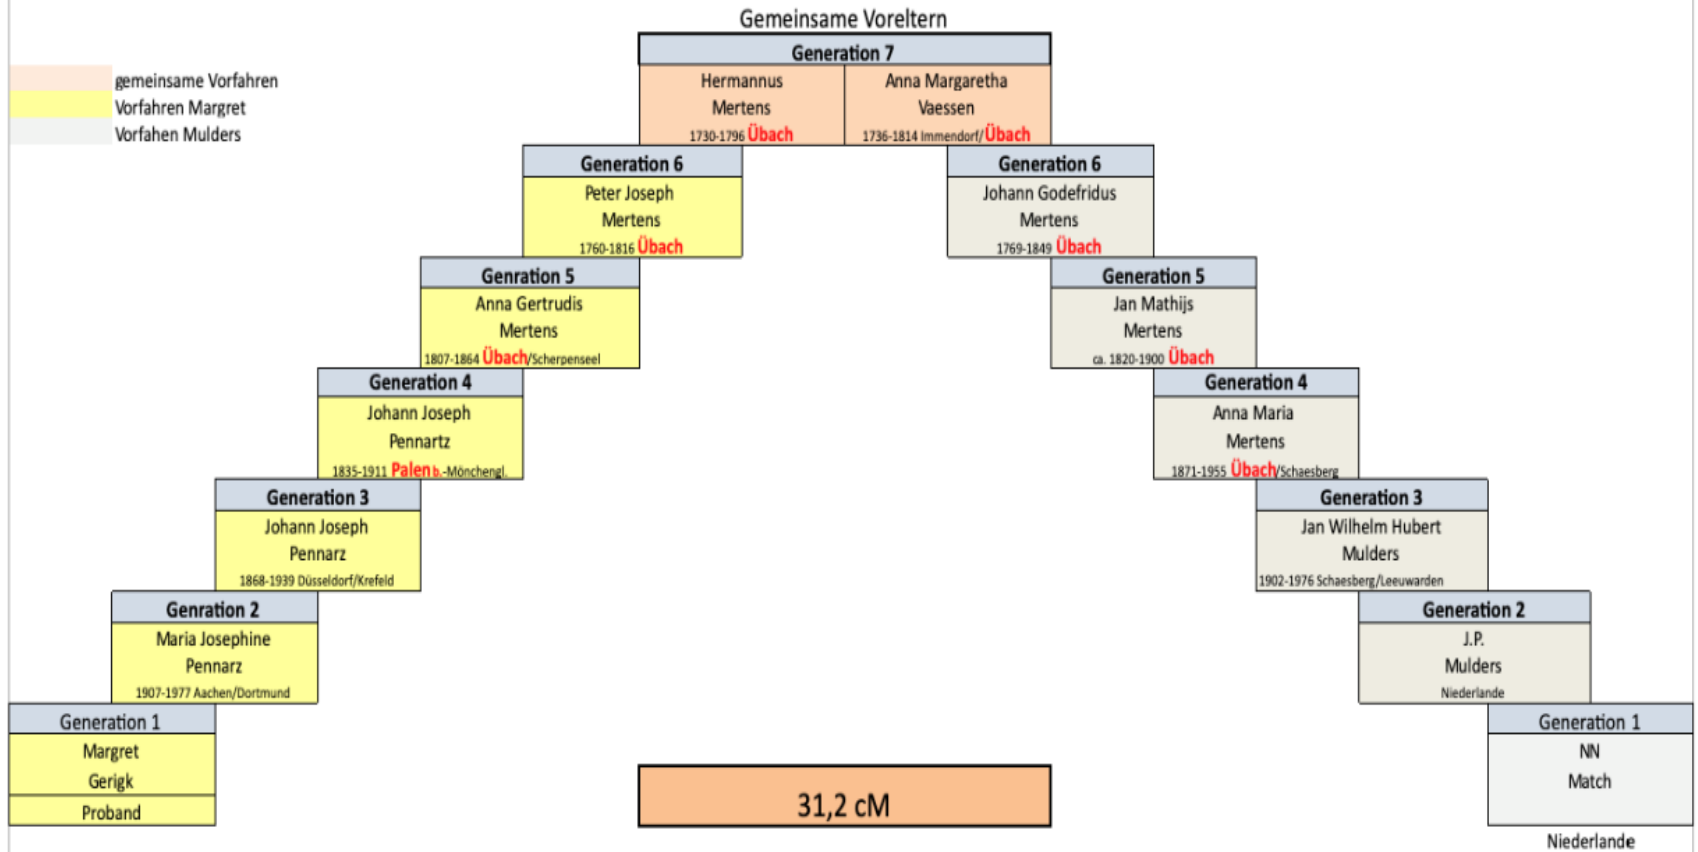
Gemeinsame Voreltern

gemeinsame Vorfahren
Vorfahren Margret
Vorfahen Mulders

Generation 7

Hermannus Mertens 1730-1796 Übach

Anna Margaretha Vaessen 1736-1814 Immendorf/Übach

Generation 6
Peter Joseph Mertens 1760-1816 Übach

Generation 6
Johann Godefridus Mertens 1769-1849 Übach

Genration 5
Anna Gertrudis Mertens 1807-1864 Übach/Scherpenseel

Generation 5
Jan Mathijs Mertens ca. 1820-1900 Übach

Generation 4
Johann Joseph Pennartz 1835-1911 Palen b.-Möncheng.

Generation 4
Anna Maria Mertens 1871-1955 Übach/Schaesberg

Generation 3
Johann Joseph Pennarz 1868-1939 Düsseldorf/Krefeld

Generation 3
Jan Wilhelm Hubert Mulders 1902-1976 Schaesberg/Leeuwarden

Generation 2
Maria Josephine Pennarz 1907-1977 Aachen/Dortmund

Generation 2
J.P. Mulders Niederlande

Generation 1
Margret Gerigk
Proband

Generation 1
NN Match
Niederlande

31,2 cM